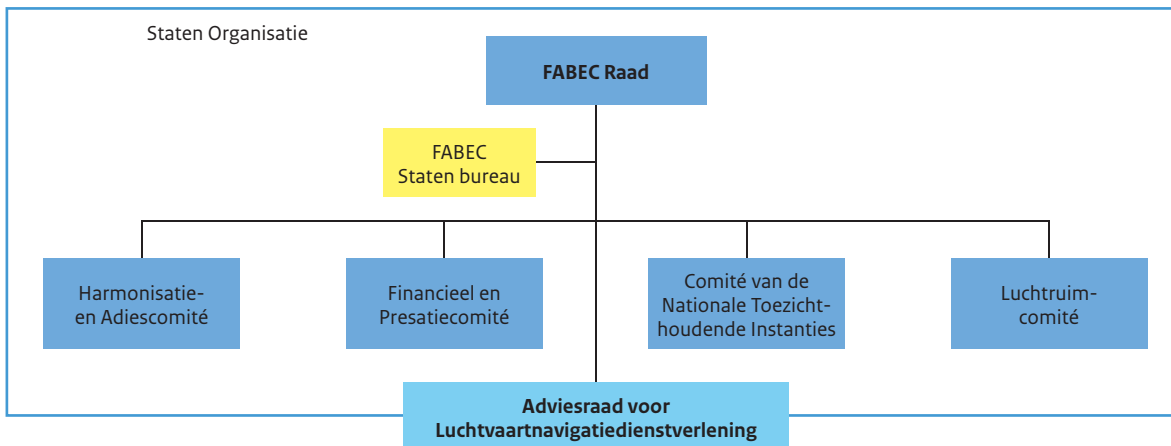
Staten Organisatie

FABEC Raad

FABEC
Staten bureau

Harmonisatie- en Adiescomité

Financieel en Presatiecomité

Comité van de Nationale Toezichthoudende Instanties

Luchtruim-comité

Adviesraad voor Luchtvaartnavigatiedienstverlening